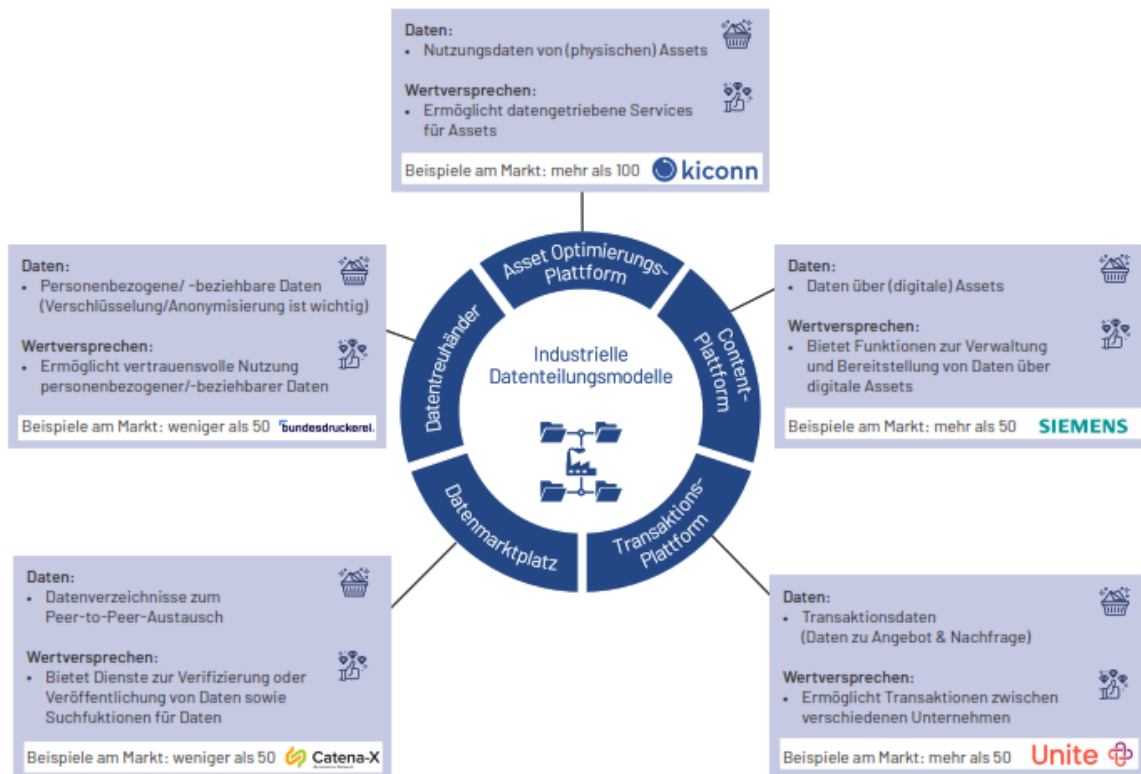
Daten:
• Nutzungsdaten von (physischen) Assets

Wertversprechen:
• Ermöglicht datengetriebene Services für Assets

Beispiele am Markt: mehr als 100 kiconn

Daten:
• Personenbezogene/ -beziehbare Daten (Verschlüsselung/Anonymisierung ist wichtig)

Wertversprechen:
• Ermöglicht vertrauensvolle Nutzung personenbezogener/-beziehbarer Daten

Beispiele am Markt: weniger als 50 bundesdruckerei.

Asset Optimierungs-Plattform

Datentreuhänder

Content-Plattform

Industrielle Datenteilungsmodelle

Datenmarktplatz

Transaktions-Plattform

Daten:
• Daten über (digitale) Assets

Wertversprechen:
• Bietet Funktionen zur Verwaltung und Bereitstellung von Daten über digitale Assets

Beispiele am Markt: mehr als 50 SIEMENS

Daten:
• Datenverzeichnisse zum Peer-to-Peer-Austausch

Wertversprechen:
• Bietet Dienste zur Verifizierung oder Veröffentlichung von Daten sowie Suchfuktionen für Daten

Beispiele am Markt: weniger als 50 Catena-X

Daten:
• Transaktionsdaten (Daten zu Angebot & Nachfrage)

Wertversprechen:
• Ermöglicht Transaktionen zwischen verschiedenen Unternehmen

Beispiele am Markt: mehr als 50 Unite